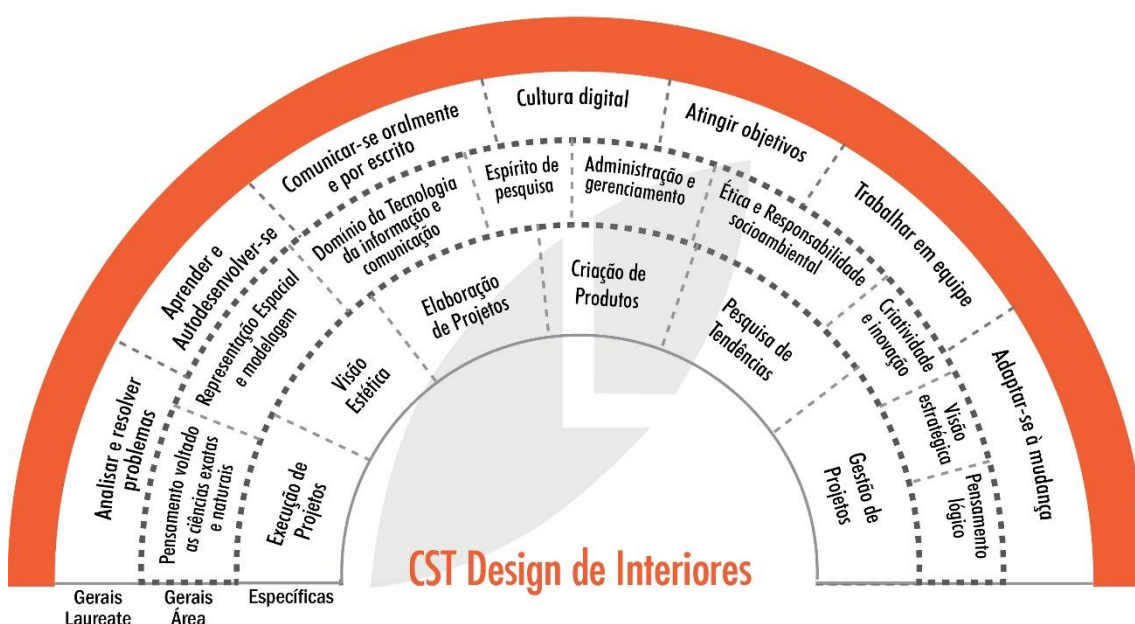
Analisar e resolver problemas

Aprender e Autodesenvolver-se

Comunicar-se oralmente e por escrito

Cultura digital

Atingir objetivos

Trabalhar em equipe

Adaptar-se à mudança

Pensamento voltado as ciências exatas e naturais

Representação Espacial e modelagem

Domínio da Tecnologia da informação e comunicação

Espírito de pesquisa

Administração e gerenciamento

Ética e Responsabilidade socioambiental

Criatividade e inovação

Visão estratégica

Pensamento lógico

Execução de Projetos

Visão Estética

Elaboração de Projetos

Criação de Produtos

Pesquisa de Tendências

Gestão de Projetos

CST Design de Interiores

Gerais Laureate

Gerais Área

Específicas